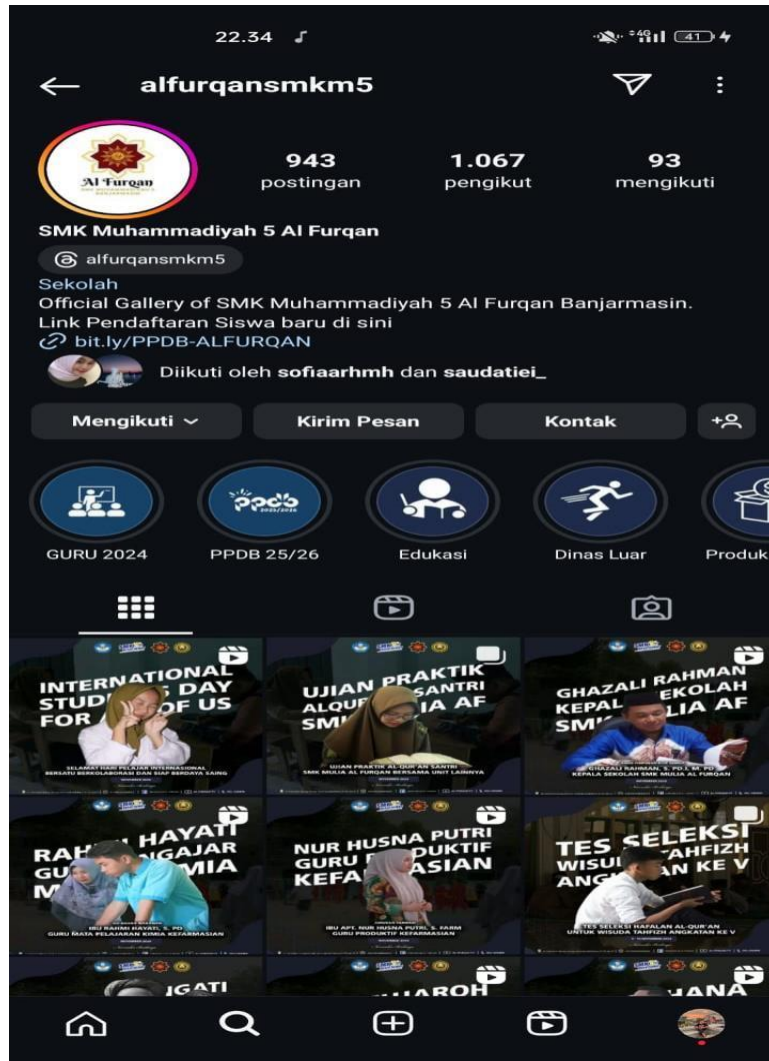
22.34

41

alfurqansmkm5

Al Furqan

943
postingan

1.067
pengikut

93
mengikuti

SMK Muhammadiyah 5 Al Furqan

alfurqansmkm5

Sekolah
Official Gallery of SMK Muhammadiyah 5 Al Furqan Banjarmasin.
Link Pendaftaran Siswa baru di sini
bit.ly/PPDB-ALFURQAN

Diikuti oleh sofiaarhmh dan saudatiei_

Mengikuti

Kirim Pesan

Kontak

PPDB 2025/2026

GURU 2024

PPDB 25/26

Edukasi

Dinas Luar

Produk

INTERNATIONAL STUD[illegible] DAY FOR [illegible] OF US
SELAMAT HARI PELAJAR INTERNASIONAL
BERSATU BERKOLABORASI DAN SIAP BERDAYA SAING

UJIAN PRAKTIK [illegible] SANTRI ALQU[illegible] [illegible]LIA AF SM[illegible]
UJIAN PRAKTIK AL-QUR'AN SANTRI
SMK MULIA AL FURQAN BERSAMA UNIT LAINNYA

GHAZALI RAHMAN KEPAL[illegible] SEKOLAH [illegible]LIA AF SM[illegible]
GHAZALI RAHMAN, S. PD.I, M. PD.
KEPALA SEKOLAH SMK MULIA AL FURQAN

RAH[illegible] HAYATI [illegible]NGAJAR GU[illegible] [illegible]MIA M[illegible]
IBU RAHMI HAYATI, S. PD.
GURU MATA PELAJARAN KIMIA KEFARMASIAN

NUR HUSNA PUTRI GURU P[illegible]DUKTIF KEFA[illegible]ASIAN
IBU APT. NUR HUSNA PUTRI, S. FARM
GURU PRODUKTIF KEFARMASIAN

TES SELEKSI WISU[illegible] TAHFIZH ANG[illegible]AN KE V
TES SELEKSI HAFALAN AL-QUR'AN
UNTUK WISUDA TAHFIZH ANGKATAN KE V

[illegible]NGATI

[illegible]HAROH

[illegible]HANA